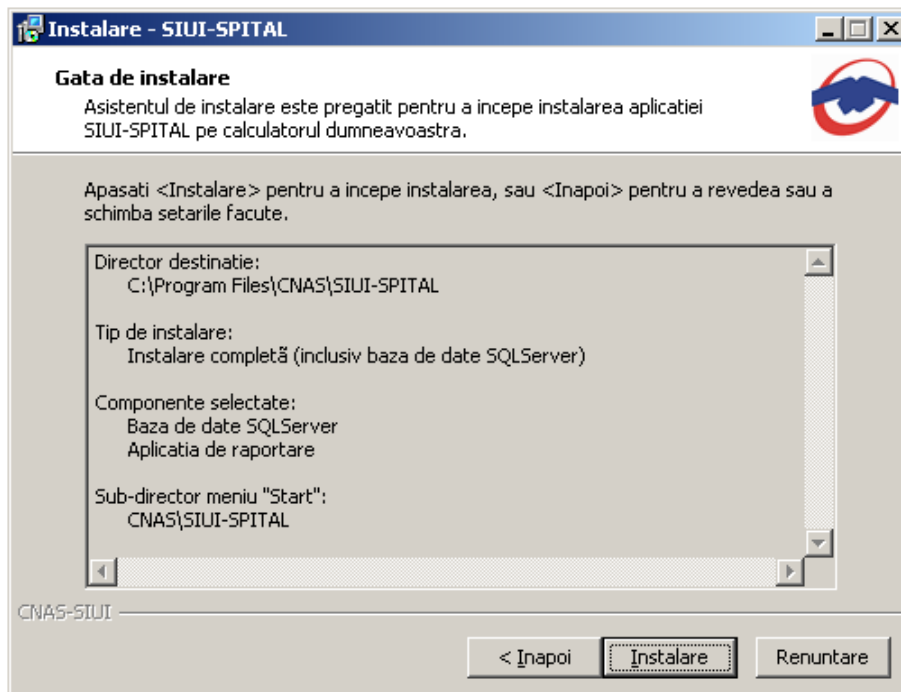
Instalare - SIUI-SPITAL

Gata de instalare

Asistentul de instalare este pregatit pentru a incepe instalarea aplicatiei SIUI-SPITAL pe calculatorul dumneavoastra.

Apasati <Instalare> pentru a incepe instalarea, sau <Inapoi> pentru a revedea sau a schimba setarile facute.

Director destinatie:
C:\Program Files\CNAS\SIUI-SPITAL

Tip de instalare:
Instalare completă (inclusiv baza de date SQLServer)

Componente selectate:
Baza de date SQLServer
Aplicatia de raportare

Sub-director meniu "Start":
CNAS\SIUI-SPITAL

CNAS-SIUI

< Inapoi | Instalare | Renuntare